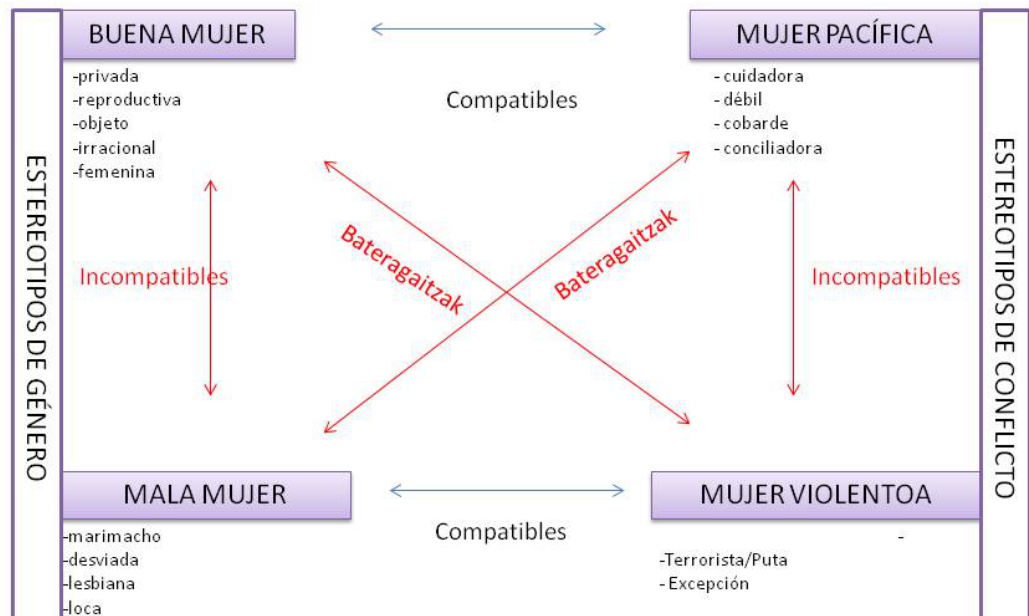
ESTEREOTIPOS DE GÉNERO

BUENA MUJER
-privada
-reproductiva
-objeto
-irracional
-femenina

Compatibles

MUJER PACÍFICA
- cuidadora
- débil
- cobarde
- conciliadora

Incompatibles

Bateragaitzak

Bateragaitzak

Incompatibles

MALA MUJER
-marimacho
-desviada
-lesbiana
-loca

Compatibles

MUJER VIOLENTOA
-
-Terrorista/Puta
- Excepción

ESTEREOTIPOS DE CONFLICTO